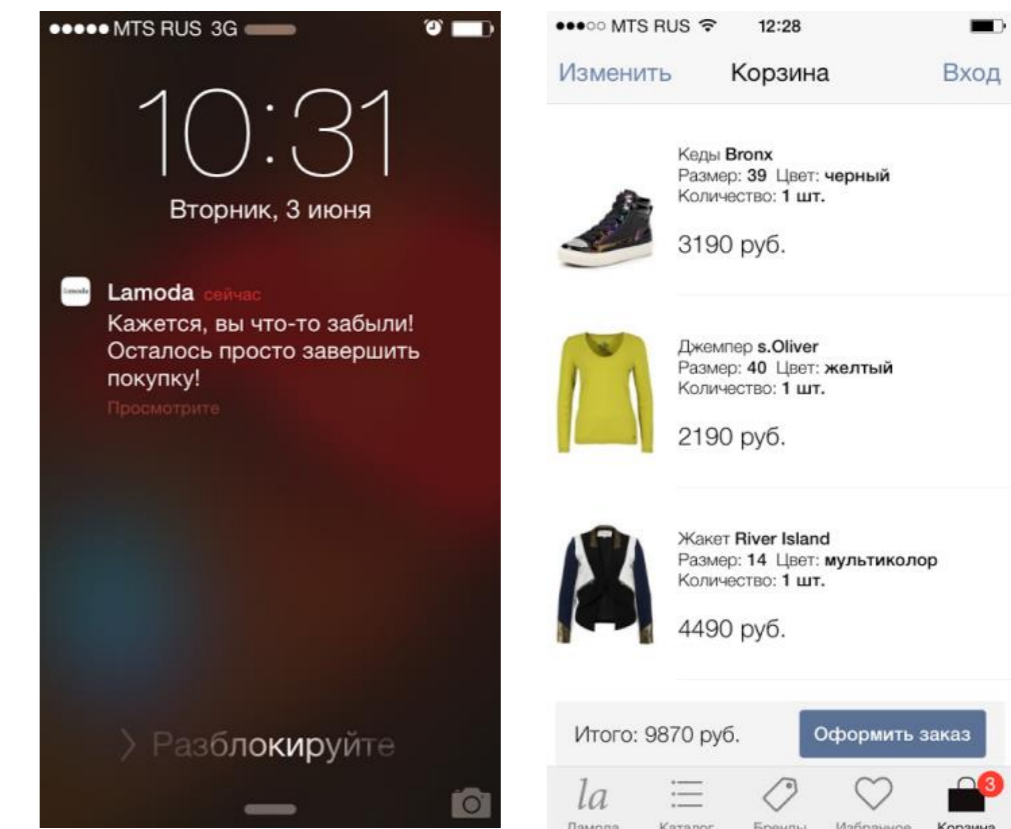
●●●●● MTS RUS 3G

10:31

Вторник, 3 июня

Lamoda сейчас

Кажется, вы что-то забыли! Осталось просто завершить покупку!

Просмотрите

> Разблокируйте

●●●○○ MTS RUS 12:28

Изменить Корзина Вход

Кеды Bronx
Размер: 39 Цвет: черный
Количество: 1 шт.

3190 руб.

Джемпер s.Oliver
Размер: 40 Цвет: желтый
Количество: 1 шт.

2190 руб.

Жакет River Island
Размер: 14 Цвет: мультиколор
Количество: 1 шт.

4490 руб.

Итого: 9870 руб.

Оформить заказ

la Ламода Каталог Бренды Избранное 3 Корзина